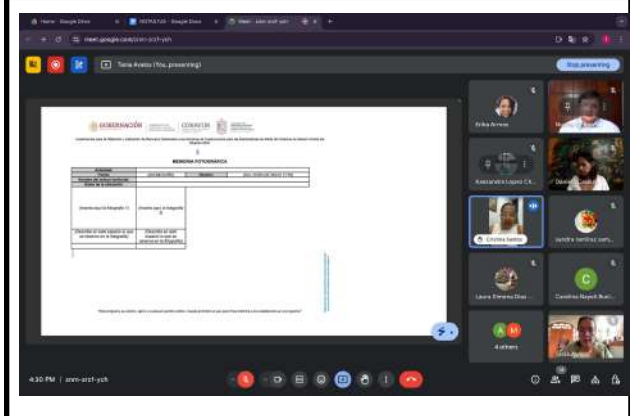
Home - Google Drive
REPASO - Google Docs
Meet - snm-srcf-ych

meet.google.com/snm-srcf-ych

Tania Avalos (You, presenting)

Stop presenting

GOBERNACIÓN CONAVIM

MEMORIA FOTOGRÁFICA

(Insertar aquí la fotografía 1)
(Insertar aquí la fotografía 2)

Erika Arroyo
Alejandra López C...
Cristina Santos
Sandra Jiménez
Laura Elmera Díaz
Carolina Nayeli Ruiz
4 others

4:30 PM | snm-srcf-ych